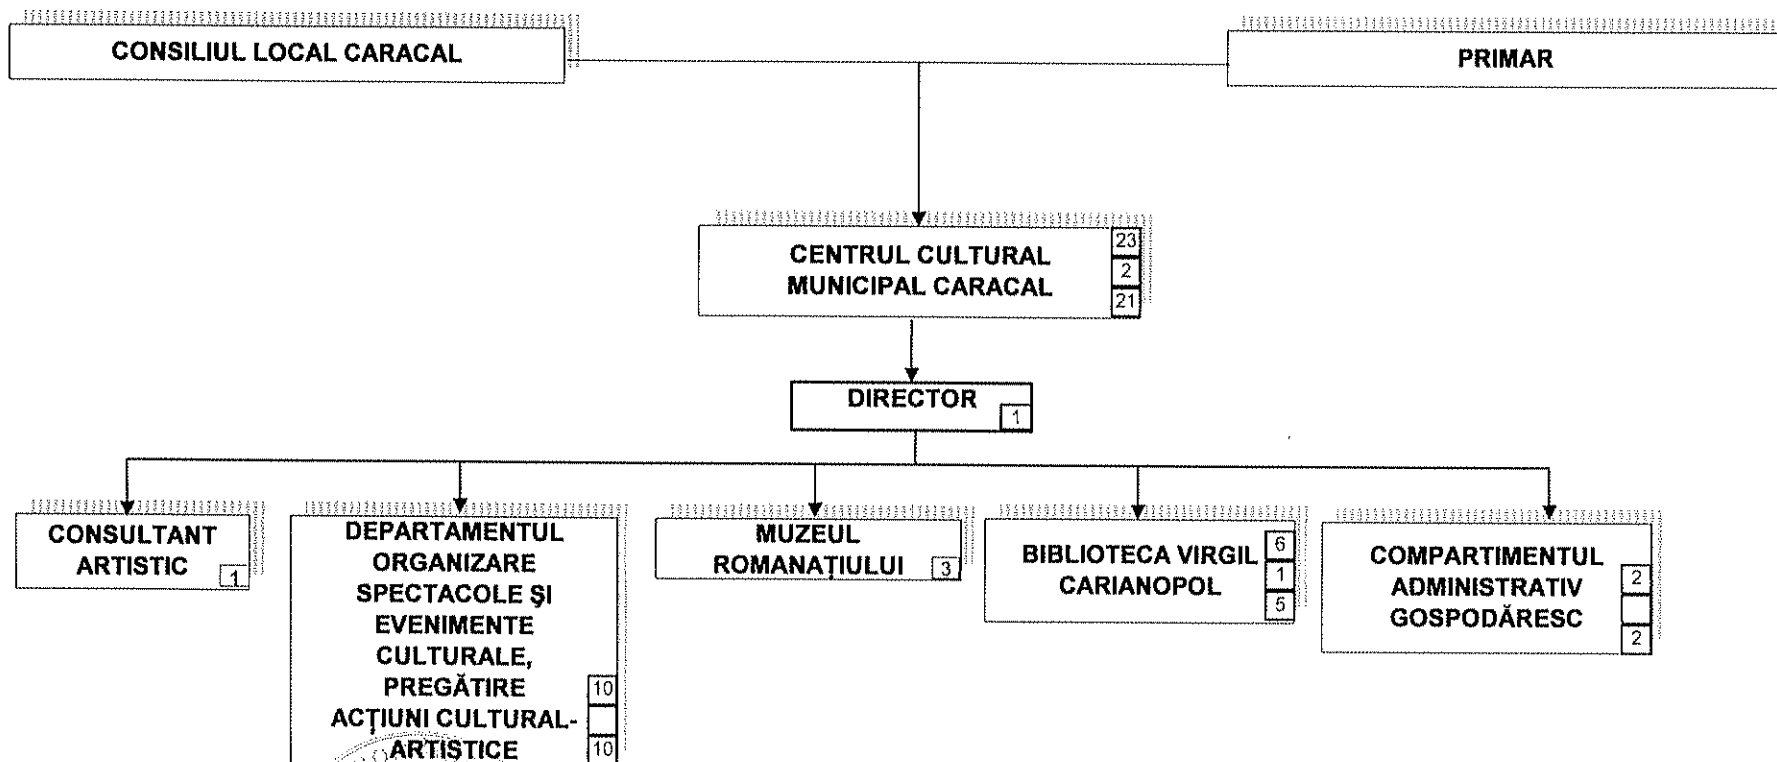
CONSILIUL LOCAL CARACAL

PRIMAR

CENTRUL CULTURAL MUNICIPAL CARACAL
23
2
21

DIRECTOR
1

CONSULTANT ARTISTIC
1

DEPARTAMENTUL ORGANIZARE SPECTACOLE ŞI EVENIMENTE CULTURALE, PREGĂTIRE ACŢIUNI CULTURAL-ARTISTICE
10

10

MUZEUL ROMANAŢIULUI
3

BIBLIOTECA VIRGIL CARIANOPOL
6
1
5

COMPARTIMENTUL ADMINISTRATIV GOSPODĂRESC
2

2